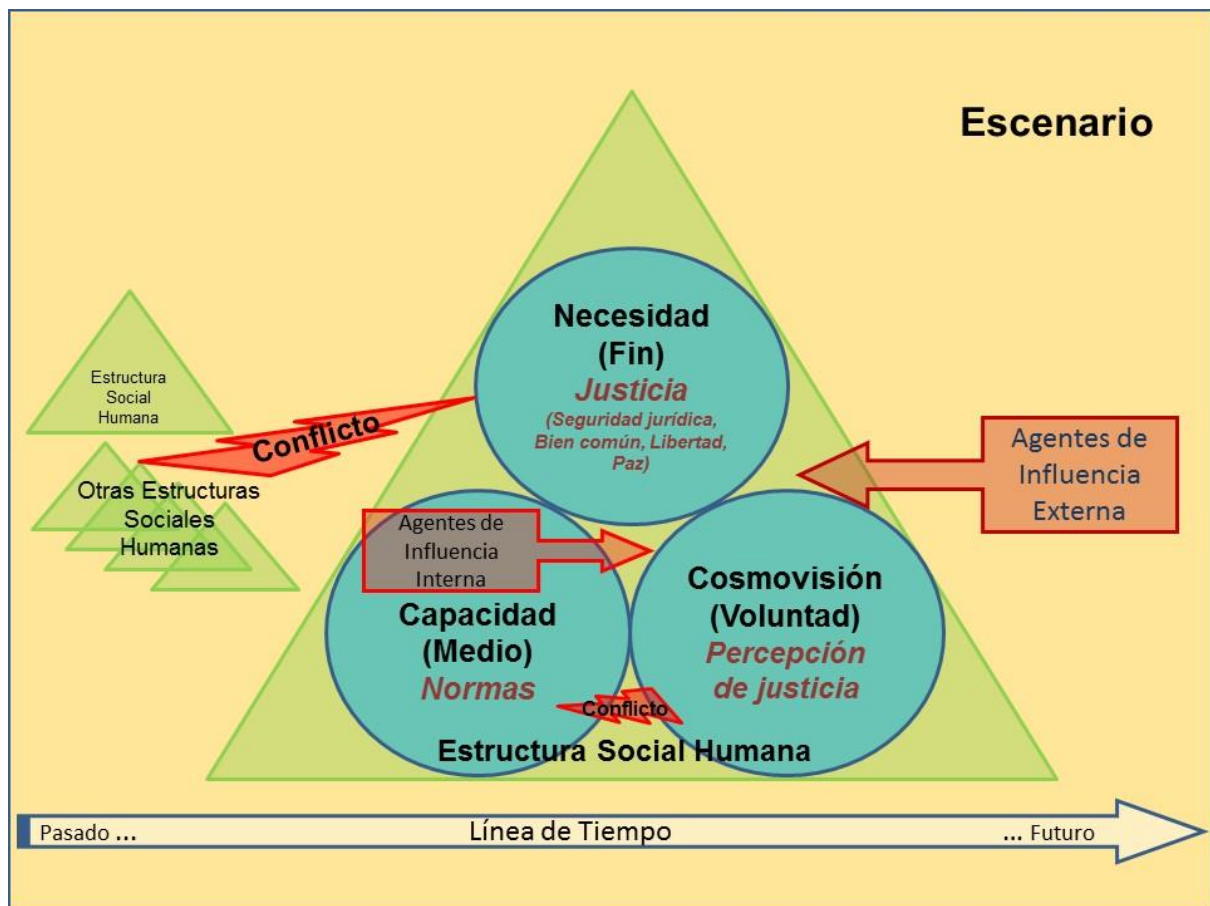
Escenario

Estructura Social Humana

Conflicto

Otras Estructuras Sociales Humanas

Necesidad (Fin)
Justicia
(Seguridad jurídica, Bien común, Libertad, Paz)

Agentes de Influencia Externa

Agentes de Influencia Interna

Capacidad (Medio)
Normas

Cosmovisión (Voluntad)
Percepción de justicia

Conflicto

Estructura Social Humana

Pasado ... Línea de Tiempo ... Futuro